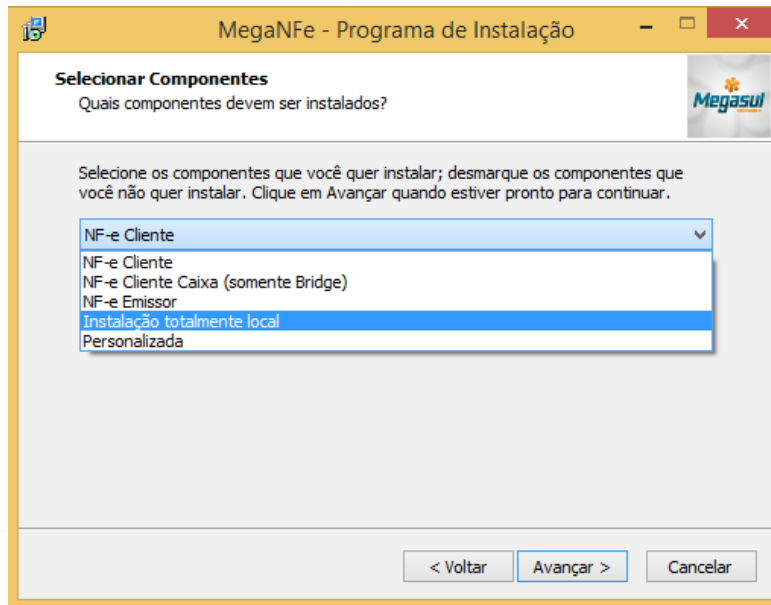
MegaNFe - Programa de Instalação

Selecionar Componentes
Quais componentes devem ser instalados?

Megasul

Selecione os componentes que você quer instalar; desmarque os componentes que você não quer instalar. Clique em Avançar quando estiver pronto para continuar.

NF-e Cliente

NF-e Cliente
NF-e Cliente Caixa (somente Bridge)
NF-e Emissor
Instalação totalmente local
Personalizada

< Voltar
Avançar >
Cancelar